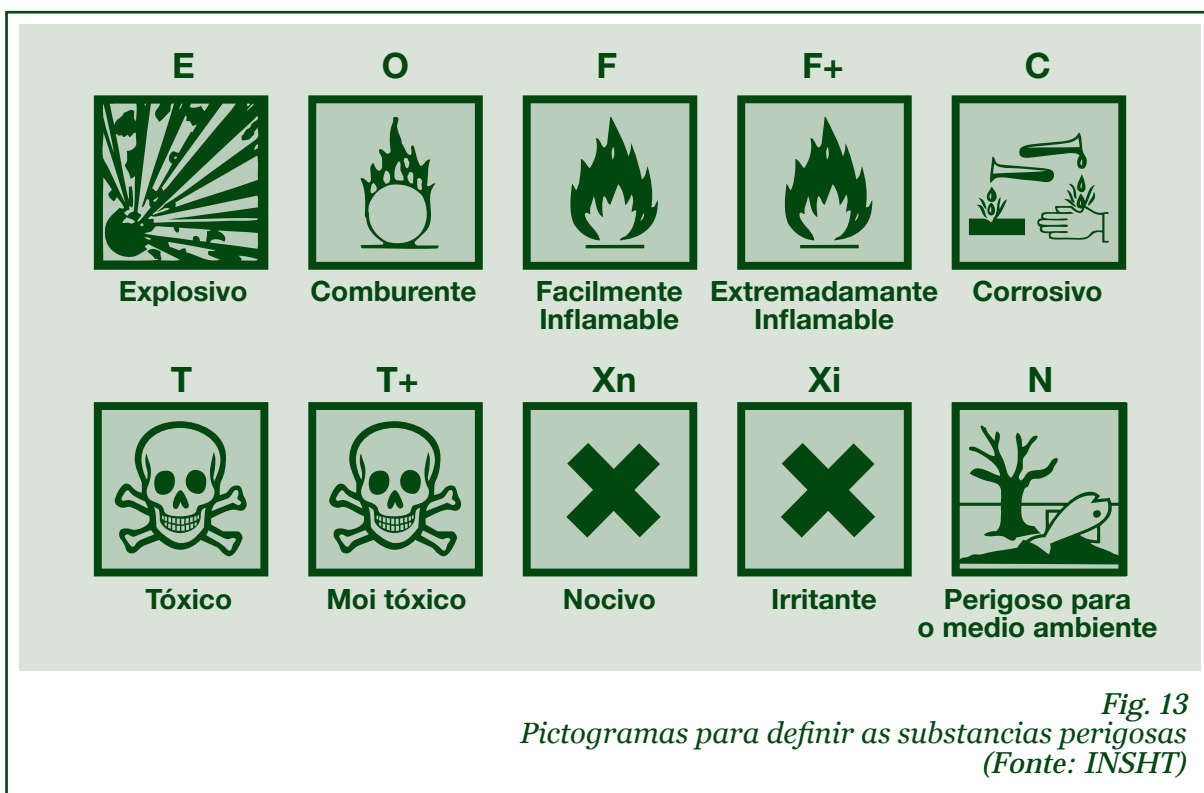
E
Explosivo

O
Comburente

F
Facilmente Inflamable

F+
Extremadamante Inflamable

C
Corrosivo

T
Tóxico

T+
Moi tóxico

Xn
Nocivo

Xi
Irritante

N
Perigoso para o medio ambiente

Fig. 13
Pictogramas para definir as substancias perigosas
(Fonte: INSHT)